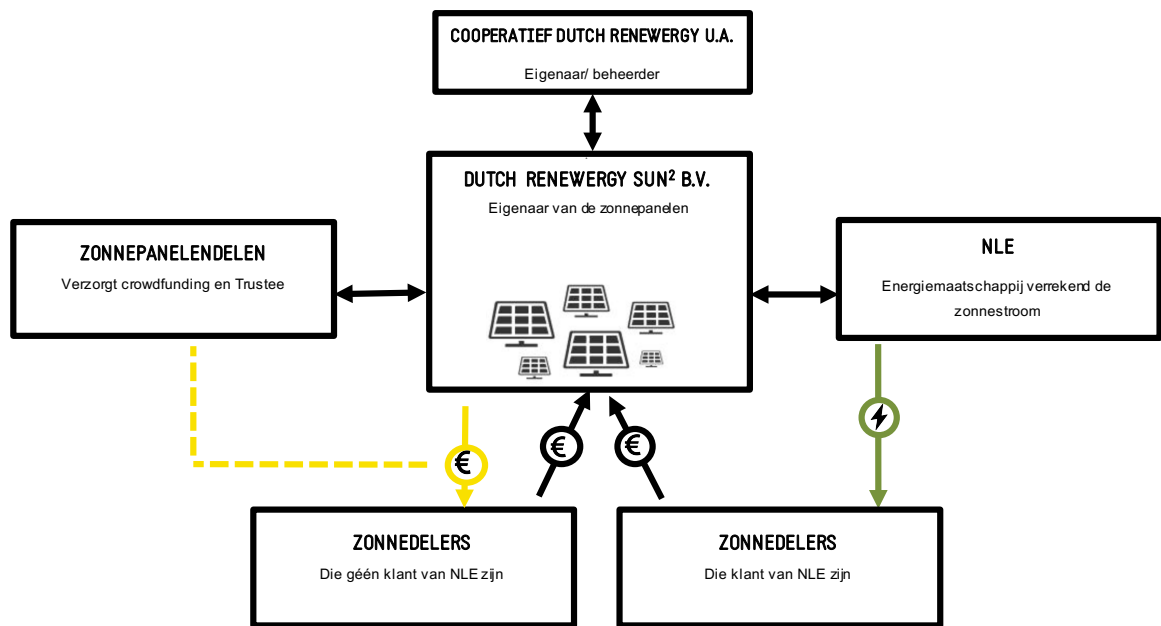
COOPERATIEF DUTCH RENEWERGY U.A.

Eigenaar/ beheerder

DUTCH RENEWERGY SUN² B.V.

Eigenaar van de zonnepanelen

ZONNEPANELENDELEN

Verzorgt crowdfunding en Trustee

NLE

Energiemaatschappij verrekend de zonnestroom

€

€

€

ZONNEDELERS

Die géén klant van NLE zijn

ZONNEDELERS

Die klant van NLE zijn